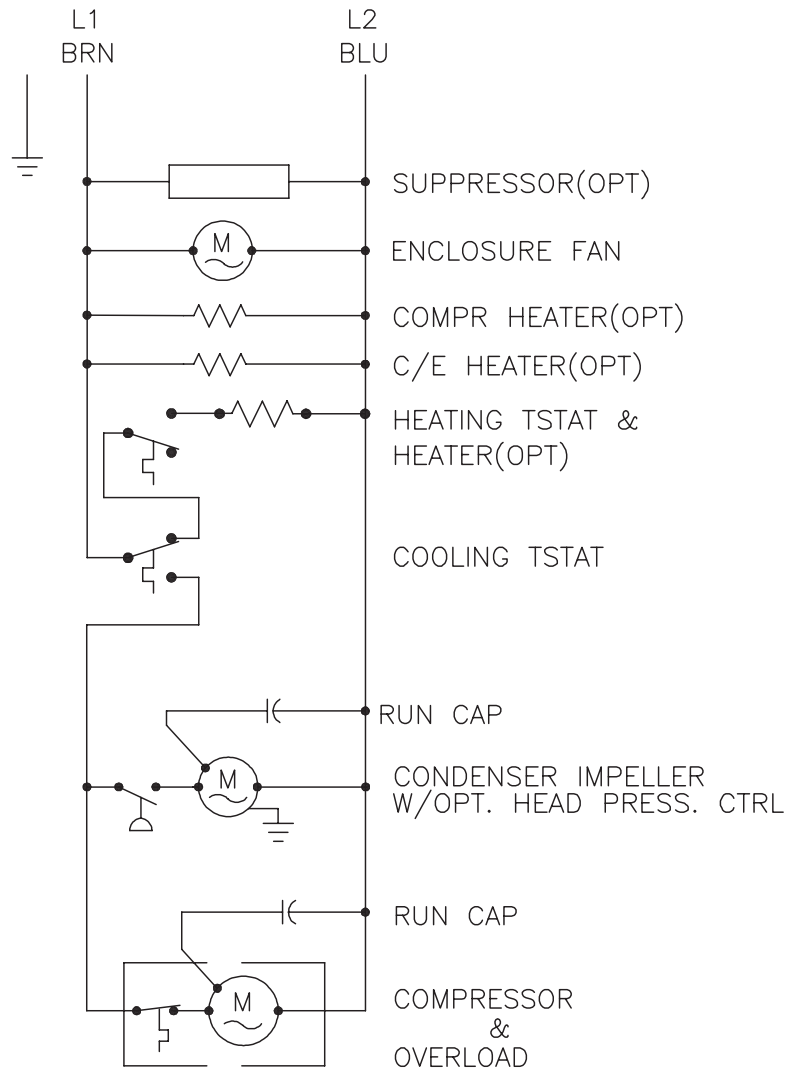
L1
BRN

L2
BLU

SUPPRESSOR(OPT)

M

ENCLOSURE FAN

COMPR HEATER(OPT)

C/E HEATER(OPT)

HEATING TSTAT &
HEATER(OPT)

COOLING TSTAT

RUN CAP

M

CONDENSER IMPELLER
W/OPT. HEAD PRESS. CTRL

RUN CAP

M

COMPRESSOR
&
OVERLOAD